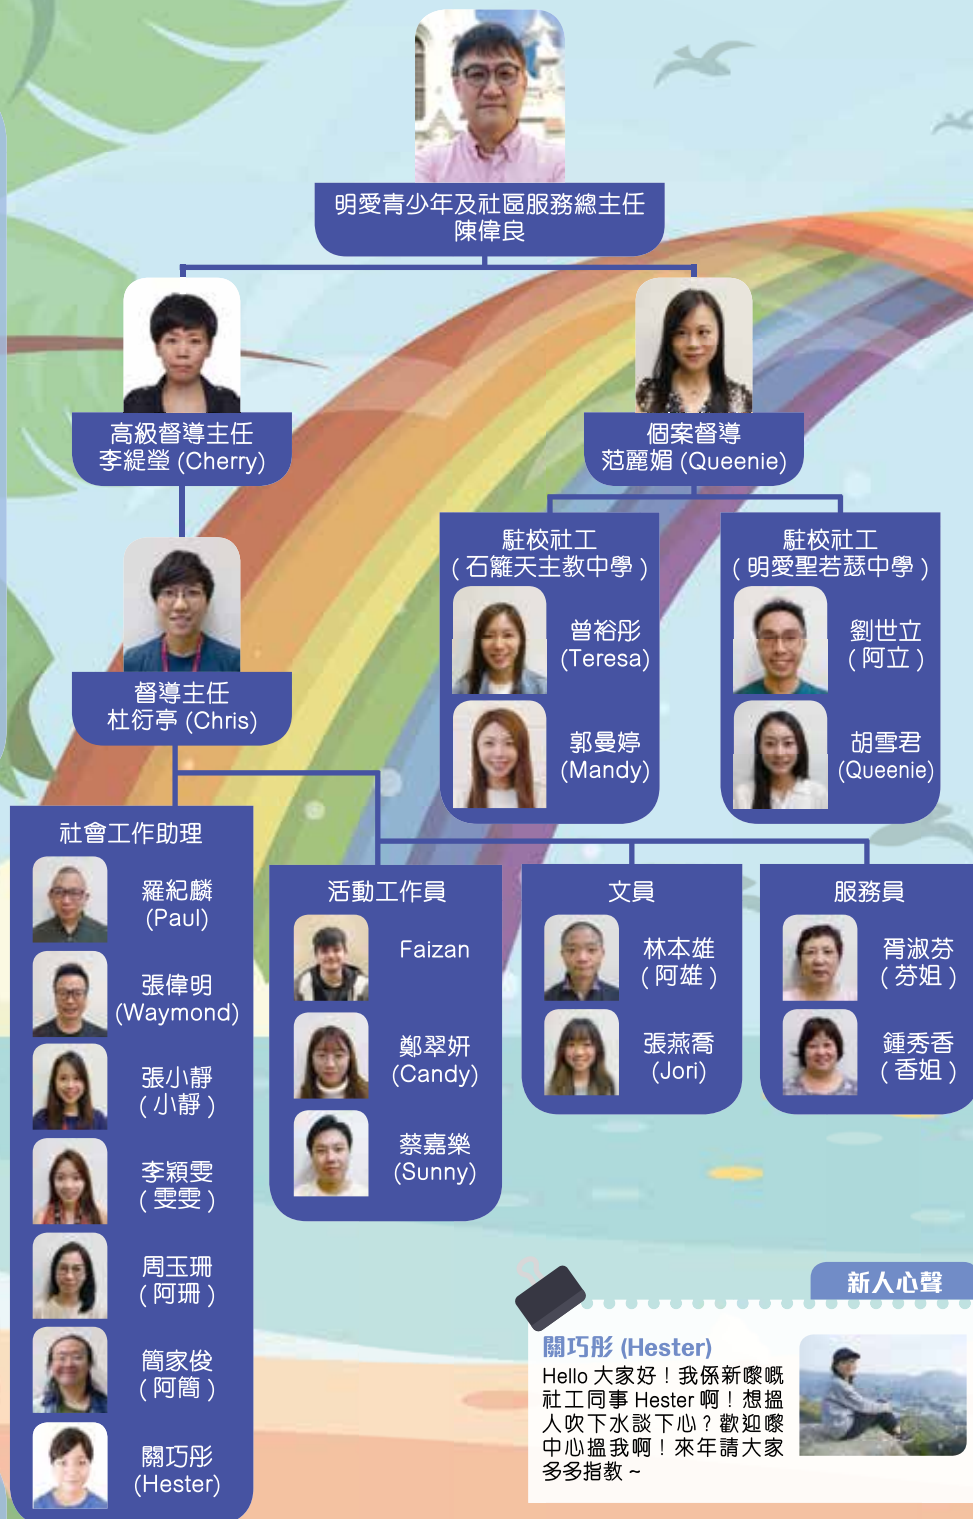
明愛青少年及社區服務總主任
陳偉良

高級督導主任
李緹瑩 (Cherry)

個案督導
范麗媚 (Queenie)

督導主任
杜衍亭 (Chris)

駐校社工
（石籬天主教中學）
曾裕彤
(Teresa)
郭曼婷
(Mandy)

駐校社工
（明愛聖若瑟中學）
劉世立
（阿立）
胡雪君
(Queenie)

社會工作助理
羅紀麟
(Paul)
張偉明
(Waymond)
張小靜
（小靜）
李穎雯
（雯雯）
周玉珊
（阿珊）
簡家俊
（阿簡）
關巧彤
(Hester)

活動工作員
Faizan
鄭翠妍
(Candy)
蔡嘉樂
(Sunny)

文員
林本雄
（阿雄）
張燕喬
(Jori)

服務員
胥淑芬
（芬姐）
鍾秀香
（香姐）

新人心聲

關巧彤 (Hester)
Hello 大家好！我係新嚟嘅社工同事 Hester 啊！想搵人吹下水談下心？歡迎嚟中心搵我啊！來年請大家多多指教～